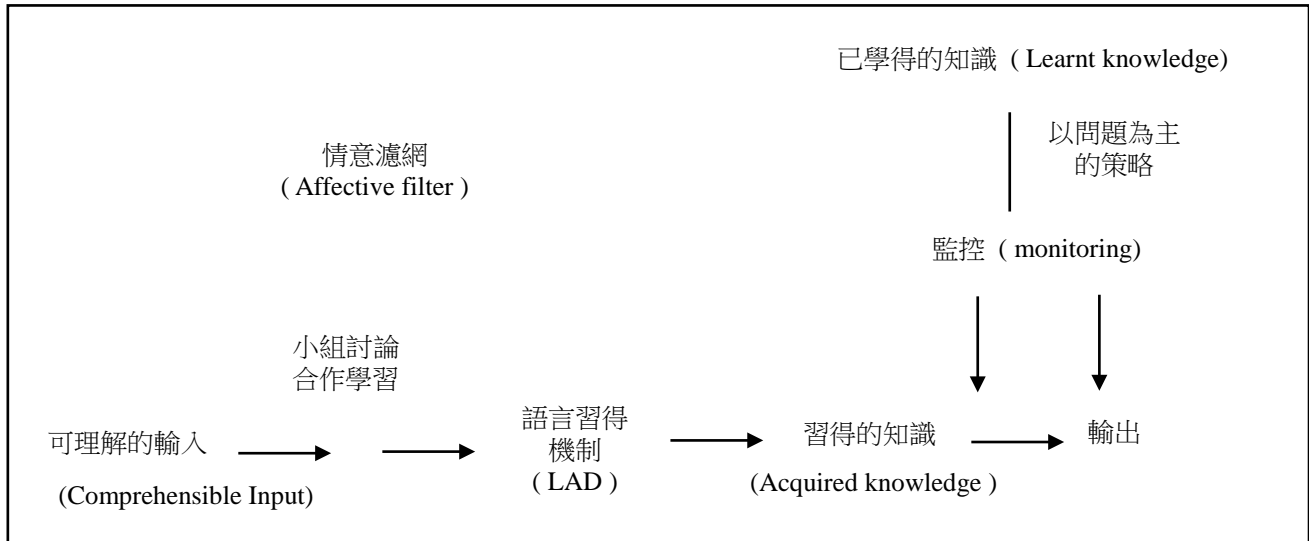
已學得的知識（Learnt knowledge)

以問題為主的策略

情意濾網
( Affective filter )

監控（monitoring)

小組討論
合作學習

可理解的輸入

(Comprehensible Input)

語言習得
機制
( LAD )

習得的知識

(Acquired knowledge )

輸出